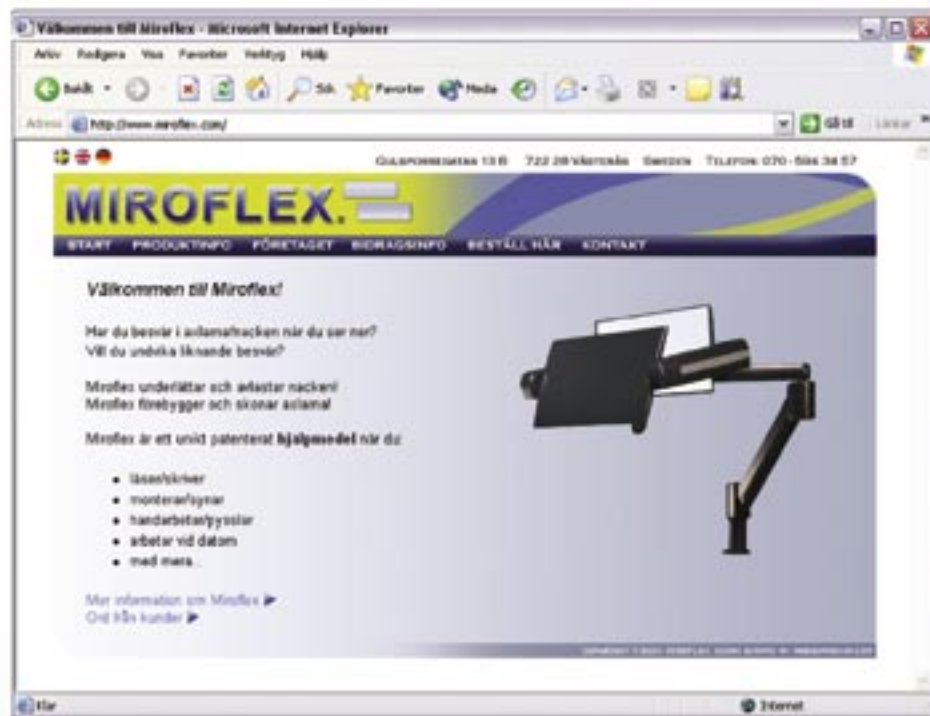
Välkommen till Miroflex - Microsoft Internet Explorer

Arkiv Redigera Visa Favoriter Verktyg Hjälp

Bakåt Sök Favoriter Media

Adress http://www.miroflex.com/

Gå till Länkar

Gulsporregatan 13 B 722 28 Västerås Sweden Telefon: 070 - 586 34 57

MIROFLEX.

START PRODUKTINFO FÖRETAGET BIDRAGSINFO BESTÄLL HÄR KONTAKT

Välkommen till Miroflex!

Har du besvär i axlarna/nacken när du ser ner?
Vill du undvika liknande besvär?

Miroflex underlättar och avlastar nacken!
Miroflex förebygger och skonar axlarna!

Miroflex är ett unikt patenterat hjälpmedel när du:

- läser/skriver
- monterar/synar
- handarbetar/pysslar
- arbetar vid datorn
- med mera...

Mer information om Miroflex
Ord från kunder

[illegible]

Klar

Internet